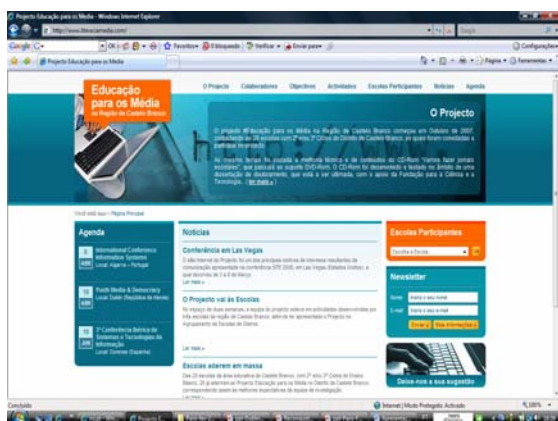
Projecto Educação para os Media - Windows Internet Explorer

http://www.literaciamedia.com/

Google

Favoritos

Projecto Educação para os Media

Configurações

Página

Ferramentas

Educação para os Média
na Região de Castelo Branco

O Projecto
Colaboradores
Objectivos
Actividades
Escolas Participantes
Notícias
Agenda

O Projecto

O projecto Educação para os Media na Região de Castelo Branco começou em Outubro de 2007, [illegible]

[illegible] (ler mais »)

Você está aqui » Página Principal

Agenda

International Conference Information Systems
Local: Algarve - Portugal

Youth Media & Democracy
Local: Dublin (República da Irlanda)

3ª Conferência Ibérica de Sistemas e Tecnologias da Informação
Local: Ourense (Espanha)

Notícias

Conferência em Las Vegas
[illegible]
Ler mais »

O Projecto vai às Escolas
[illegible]
Ler mais »

Escolas aderem em massa
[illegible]

Escolas Participantes

Escolha a Escola

Newsletter

Nome
Insira o seu nome
E-mail
Insira o seu e-mail
Enviar
Mais Informações

Deixe-nos a sua sugestão

Concluído

Internet | Modo Protegido: Activado

100%